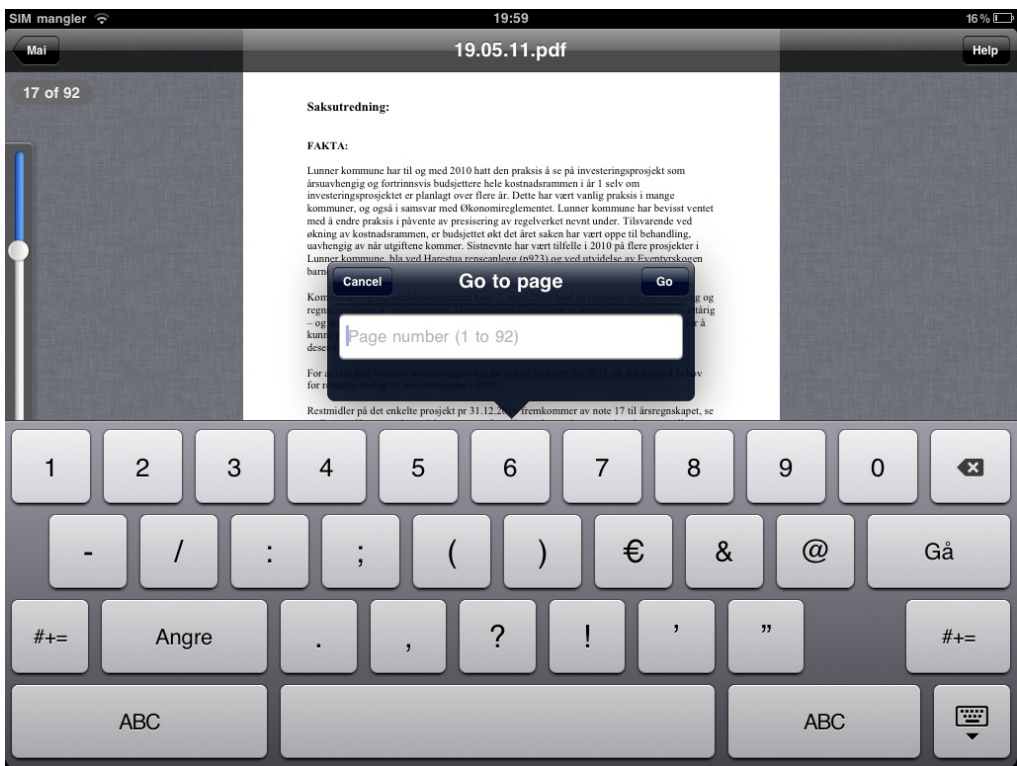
SIM mangler 19:59 16 %

Mai 19.05.11.pdf Help

17 of 92

Saksutredning:

FAKTA:

Lunner kommune har til og med 2010 hatt den praksis å se på investeringsprosjekt som årsuavhengig og fortrinnsvis budsjettere hele kostnadsrammen i år 1 selv om investeringsprosjektet er planlagt over flere år. Dette har vært vanlig praksis i mange kommuner, og også i samsvar med Økonomireglementet. Lunner kommune har bevisst ventet med å endre praksis i påvente av presisering av regelverket nevnt under. Tilsvarende ved økning av kostnadsrammen, er budsjettet økt det året saken har vært oppe til behandling, uavhengig av når utgiftene kommer. Sistnevnte har vært tilfelle i 2010 på flere prosjekter i Lunner kommune, bla ved Harestua renseanlegg (p923) og ved utvidelse av Eventyrskogen barn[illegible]

Kom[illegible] og regn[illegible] årig – og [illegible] r å kunn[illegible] dese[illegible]

For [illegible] for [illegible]

Restmidler på det enkelte prosjekt pr 31.12.20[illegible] fremkommer av note 17 til årsregnskapet, se

Cancel Go to page Go

Page number (1 to 92)

1 2 3 4 5 6 7 8 9 0

- / : ; ( ) € & @ Gå

#+= Angre . , ? ! ' " #+=

ABC ABC